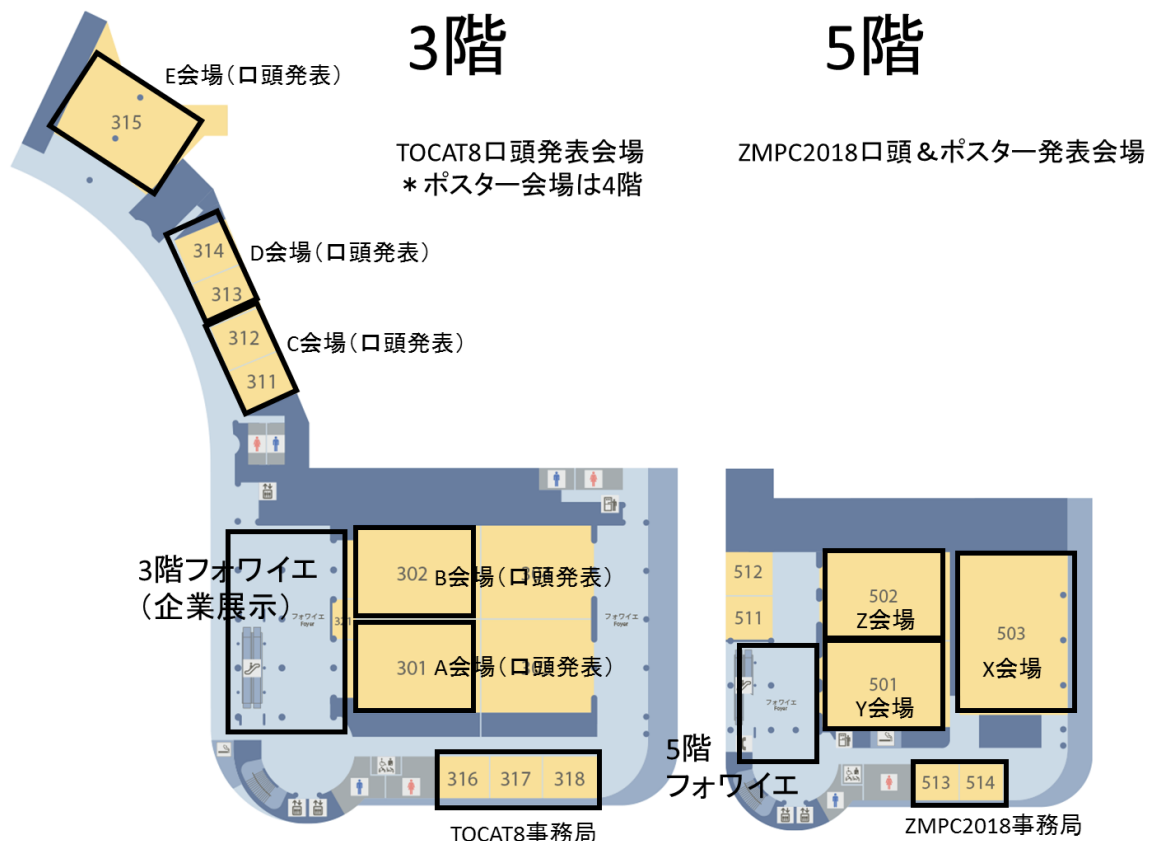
3階

5階

E会場（口頭発表）

315

TOCAT8口頭発表会場
＊ポスター会場は4階

ZMPC2018口頭＆ポスター発表会場

314
D会場（口頭発表）
313

312
C会場（口頭発表）
311

3階フォワイエ
（企業展示）

フォワイエ
Foyer

302
B会場（口頭発表）

301
A会場（口頭発表）

フォワイエ
Foyer

316 317 318

TOCAT8事務局

512

511

502
Z会場

501
Y会場

503
X会場

フォワイエ
Foyer

5階
フォワイエ

513 514

ZMPC2018事務局